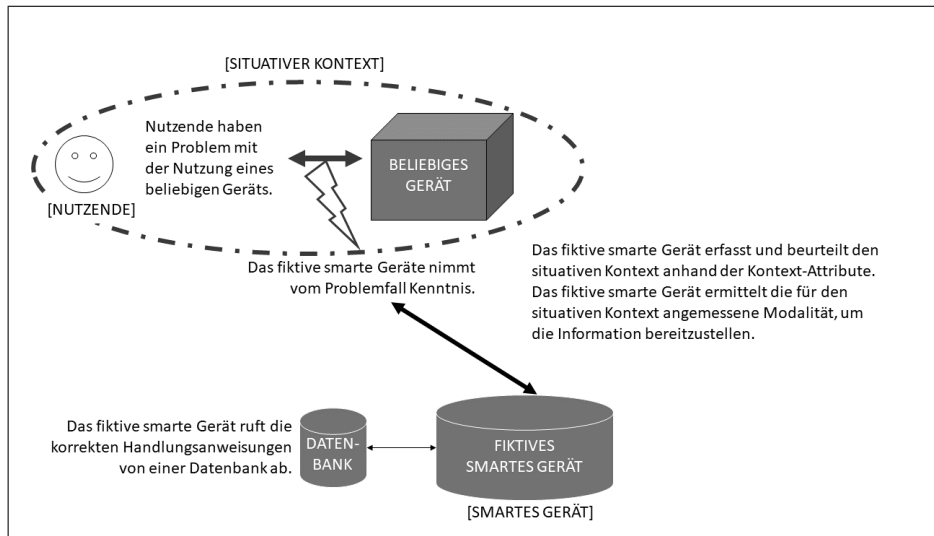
[SITUATIVER KONTEXT]

Nutzende haben ein Problem mit der Nutzung eines beliebigen Geräts.

BELIEBIGES GERÄT

[NUTZENDE]

Das fiktive smarte Geräte nimmt vom Problemfall Kenntnis.

Das fiktive smarte Gerät erfasst und beurteilt den situativen Kontext anhand der Kontext-Attribute. Das fiktive smarte Gerät ermittelt die für den situativen Kontext angemessene Modalität, um die Information bereitzustellen.

Das fiktive smarte Gerät ruft die korrekten Handlungsanweisungen von einer Datenbank ab.

DATENBANK

FIKTIVES SMARTES GERÄT

[SMARTES GERÄT]